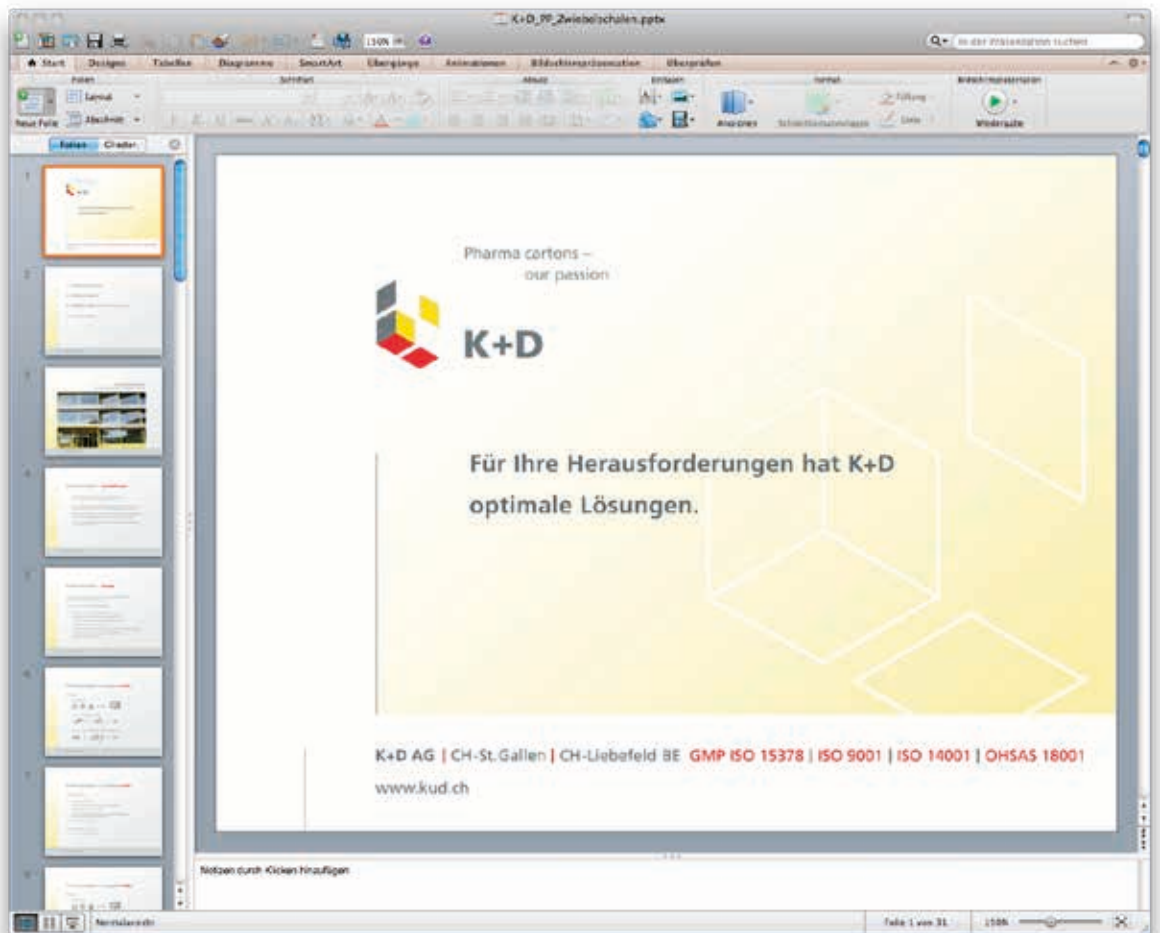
K+D_PP_Zwiebelschalen.pptx

In der Präsentation suchen

Start | Designs | Tabellen | Diagramme | SmartArt | Übergänge | Animationen | Bildschirmpräsentation | Überprüfen

Folien | Schriftart | Absatz | Einfügen | Format | Bildschirmpräsentation

Neue Folie | Layout | Abschnitt | Anordnen | Schnellformatvorlagen | Füllung | Linie | Wiedergabe

Folien | Gliederung

1
2
3
4
5
6
7
8

Pharma cartons – our passion

K+D

Für Ihre Herausforderungen hat K+D optimale Lösungen.

K+D AG | CH-St.Gallen | CH-Liebefeld BE GMP ISO 15378 | ISO 9001 | ISO 14001 | OHSAS 18001

www.kud.ch

Notizen durch Klicken hinzufügen

Normalansicht

Folie 1 von 31

150%